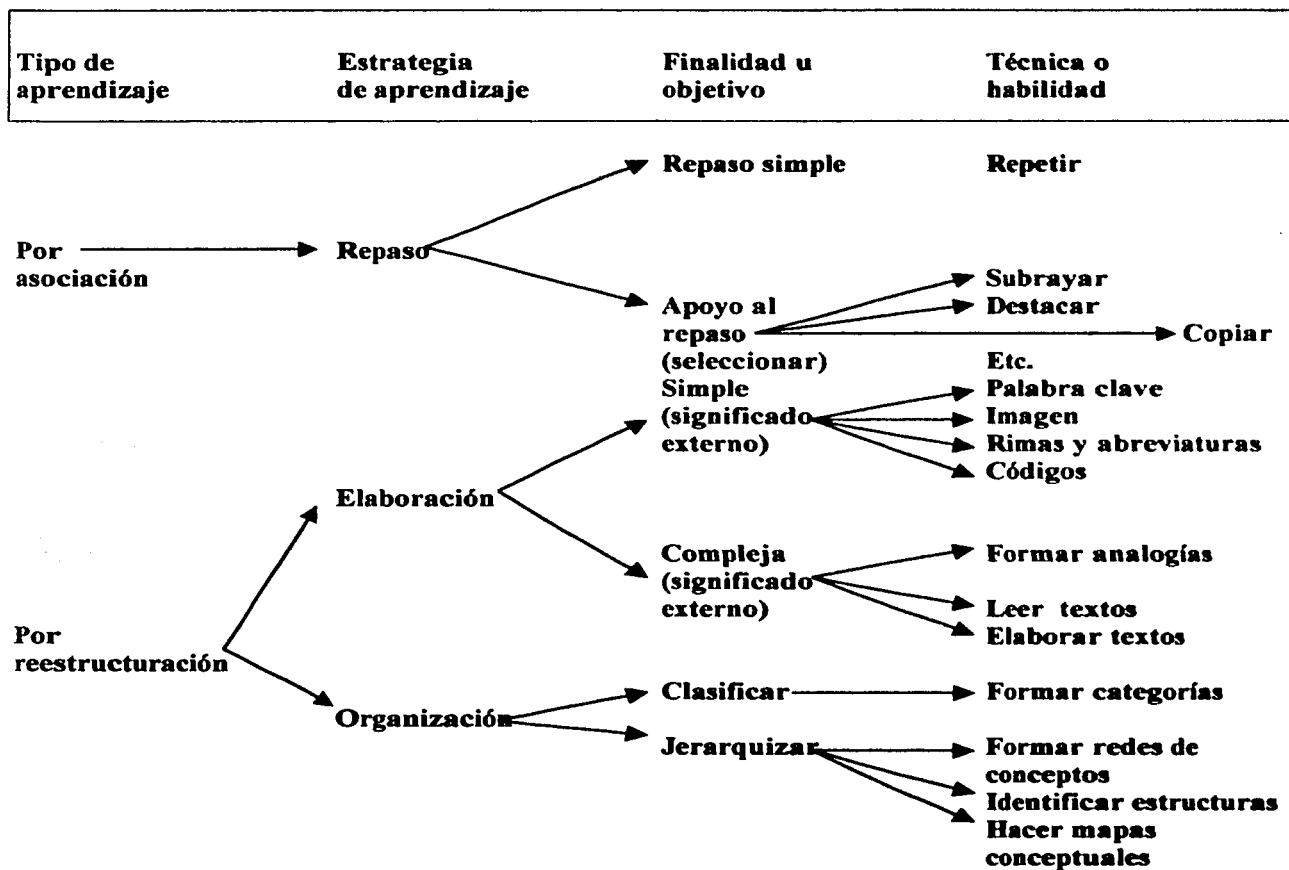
Tipo de aprendizaje

Estrategia de aprendizaje

Finalidad u objetivo

Técnica o habilidad

Repaso simple

Repetir

Por asociación

Repaso

Apoyo al repaso (seleccionar)

Subrayar

Destacar

Copiar

Etc.

Simple (significado externo)

Palabra clave

Imagen

Rimas y abreviaturas

Códigos

Elaboración

Compleja (significado externo)

Formar analogías

Leer textos

Elaborar textos

Por reestructuración

Organización

Clasificar

Formar categorías

Jerarquizar

Formar redes de conceptos

Identificar estructuras

Hacer mapas conceptuales